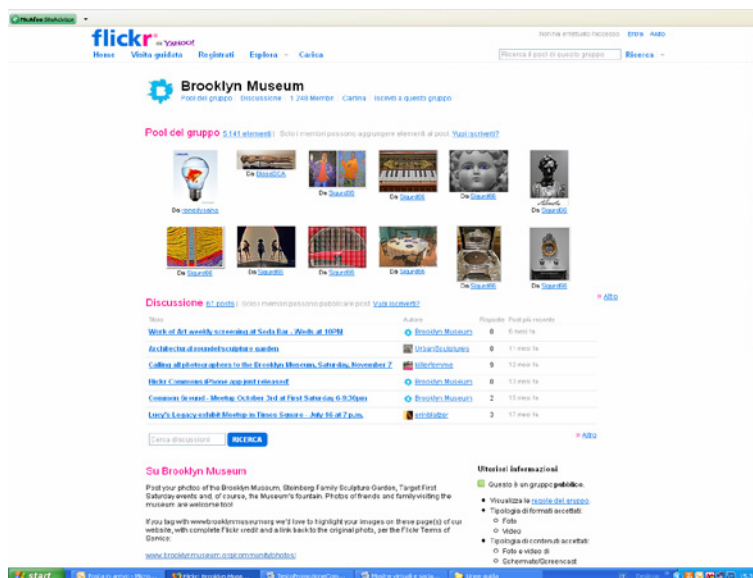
McAfee SiteAdvisor

flickr from YAHOO!

Home Visita guidata Registrati Esplora Carica

Non hai effettuato l'accesso Entra Aiuto

Ricerca il pool di questo gruppo Ricerca

Brooklyn Museum

Pool del gruppo | Discussione | 1.249 Membri | Cartina | Iscriviti a questo gruppo

Pool del gruppo 5.141 elementi | Solo i membri possono aggiungere elementi al pool. Vuoi iscriverti?

Da ronedyaaina

Da BlessDCA

Da Squint66

Da Squint66

Da Squint66

Da Squint66

Da Squint66

Da Squint66

Da Squint66

Da Squint66

Da Squint66

Da Squint66

» Altro

Discussione 67 posts | Solo i membri possono pubblicare post. Vuoi iscriverti?

| Titolo | Autore | Risposte | Post più recente |
|---|---|---|---|
| Work of Art weekly screening at Soda Bar - Weds at 10PM | Brooklyn Museum | 0 | 6 mesi fa |
| Architectural ironwork/sculpture garden | UrbanSculptures | 0 | 11 mesi fa |
| Calling all photographers to the Brooklyn Museum, Saturday, November 7 | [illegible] | 9 | 12 mesi fa |
| Flickr Commons iPhone app just released! | Brooklyn Museum | 0 | 13 mesi fa |
| Common Ground - Meetup October 3rd at First Saturday 6-9:30pm | Brooklyn Museum | 2 | 13 mesi fa |
| Lucy's Legacy exhibit Meetup in Times Square - July 16 at 7 p.m. | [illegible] | 3 | 17 mesi fa |

Cerca discussioni RICERCA

» Altro

Su Brooklyn Museum

Post your photos of the Brooklyn Museum, Steinberg Family Sculpture Garden, Target First Saturday events and, of course, the Museum's fountain. Photos of friends and family visiting the museum are welcome too!

If you tag with wwwbrooklynmuseumorg we'll love to highlight your images on these page(s) of our website, with complete Flickr credit and a link back to the original photo, per the Flickr Terms of Service:

www.brooklynmuseum.org/community/photos/

Ulteriori informazioni

Questo è un gruppo pubblico.

Visualizza le regole del gruppo.
Tipologia di formati accettati:
Foto
Video
Tipologia di contenuti accettati:
Foto e video di
Schermate/Screencast

start